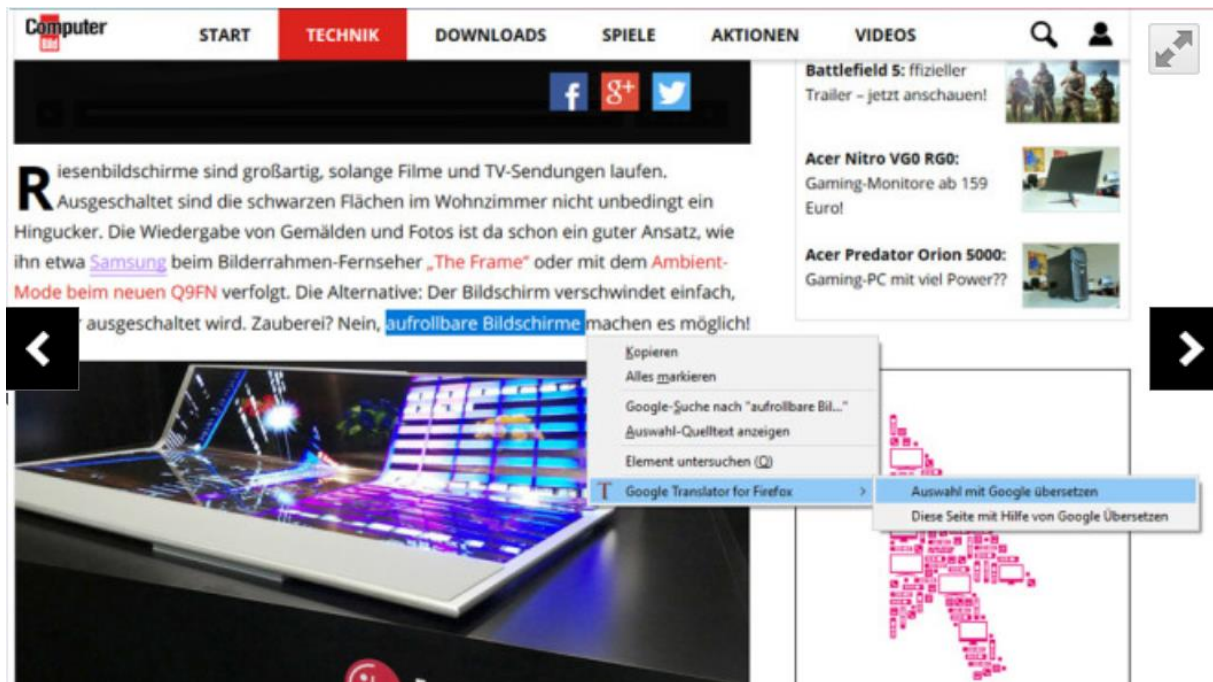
Computer Bild

START TECHNIK DOWNLOADS SPIELE AKTIONEN VIDEOS

Battlefield 5: ffizieller Trailer – jetzt anschauen!

Acer Nitro VG0 RG0: Gaming-Monitore ab 159 Euro!

Acer Predator Orion 5000: Gaming-PC mit viel Power??

Riesenbildschirme sind großartig, solange Filme und TV-Sendungen laufen. Ausgeschaltet sind die schwarzen Flächen im Wohnzimmer nicht unbedingt ein Hingucker. Die Wiedergabe von Gemälden und Fotos ist da schon ein guter Ansatz, wie ihn etwa Samsung beim Bilderrahmen-Fernseher „The Frame“ oder mit dem Ambient-Mode beim neuen Q9FN verfolgt. Die Alternative: Der Bildschirm verschwindet einfach, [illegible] ausgeschaltet wird. Zauberei? Nein, aufrollbare Bildschirme machen es möglich!

Kopieren
Alles markieren
Google-Suche nach "aufrollbare Bil..."
Auswahl-Quelltext anzeigen
Element untersuchen (Q)
Google Translator for Firefox
Auswahl mit Google übersetzen
Diese Seite mit Hilfe von Google Übersetzen